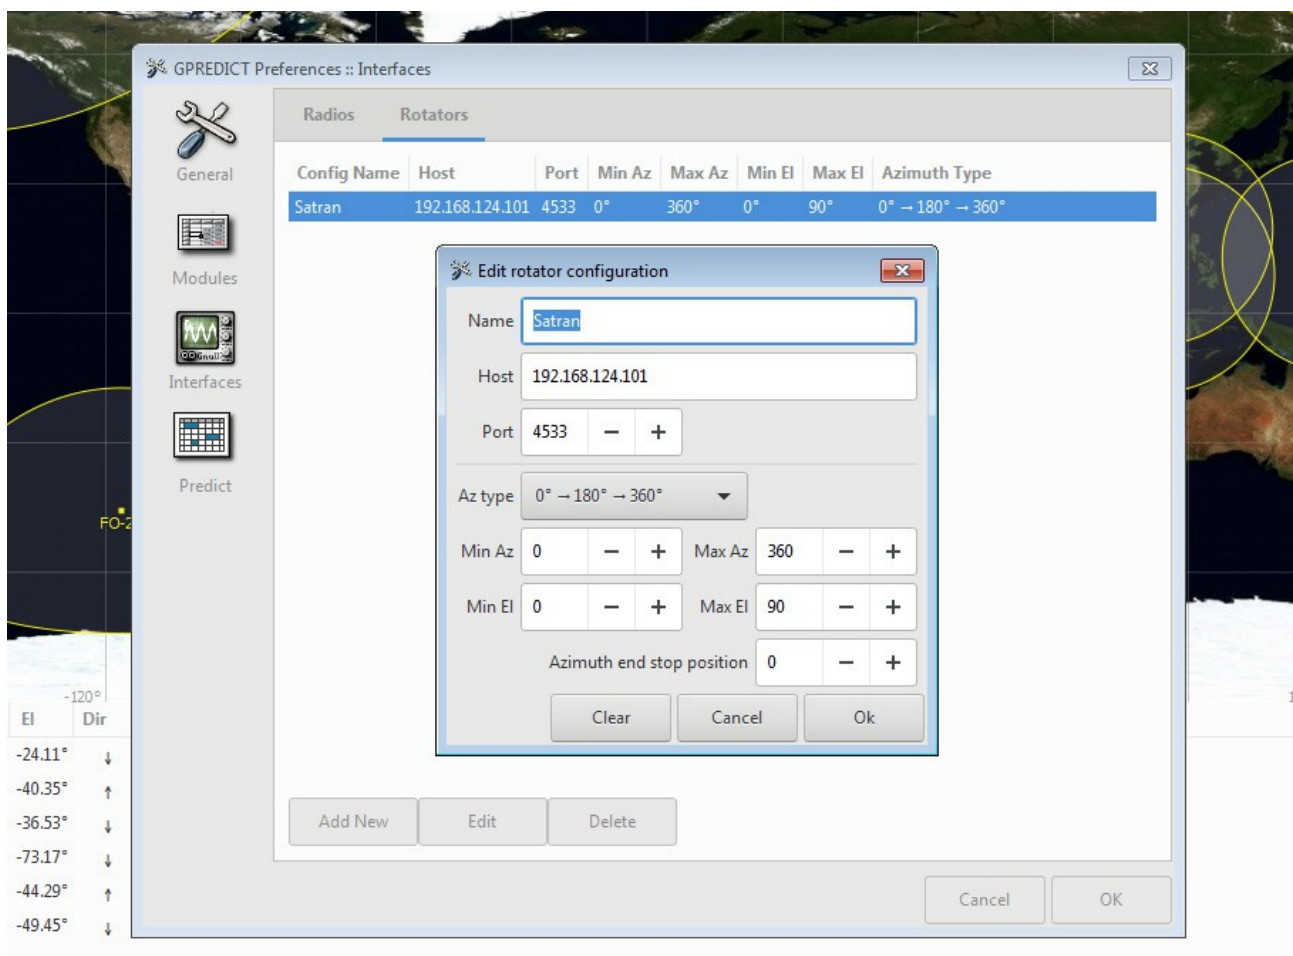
GPREDICT Preferences :: Interfaces

General

Modules

Interfaces

Predict

Radios Rotators

| Config Name | Host | Port | Min Az | Max Az | Min El | Max El | Azimuth Type |
|---|---|---|---|---|---|---|---|
| Satran | 192.168.124.101 | 4533 | 0° | 360° | 0° | 90° | 0° → 180° → 360° |

Edit rotator configuration

Name Satran

Host 192.168.124.101

Port 4533 − +

Az type 0° → 180° → 360°

Min Az 0 − + Max Az 360 − +

Min El 0 − + Max El 90 − +

Azimuth end stop position 0 − +

Clear Cancel Ok

Add New Edit Delete

Cancel OK

FO-2

-120°

El Dir

-24.11° ↓
-40.35° ↑
-36.53° ↓
-73.17° ↓
-44.29° ↑
-49.45° ↓